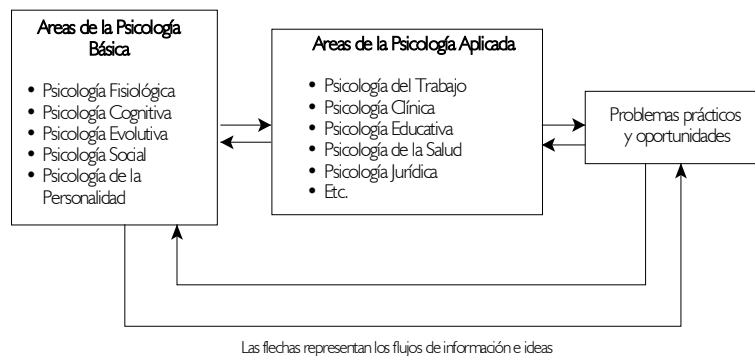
Areas de la Psicología Básica

- Psicología Fisiológica
- Psicología Cognitiva
- Psicología Evolutiva
- Psicología Social
- Psicología de la Personalidad

Areas de la Psicología Aplicada

- Psicología del Trabajo
- Psicología Clínica
- Psicología Educativa
- Psicología de la Salud
- Psicología Jurídica
- Etc.

Problemas prácticos y oportunidades

Las flechas representan los flujos de información e ideas